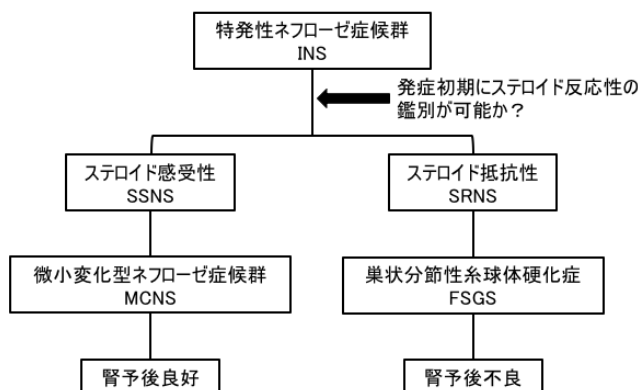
特発性ネフローゼ症候群
INS

発症初期にステロイド反応性の鑑別が可能か？

ステロイド感受性
SSNS

ステロイド抵抗性
SRNS

微小変化型ネフローゼ症候群
MCNS

巣状分節性糸球体硬化症
FSGS

腎予後良好

腎予後不良